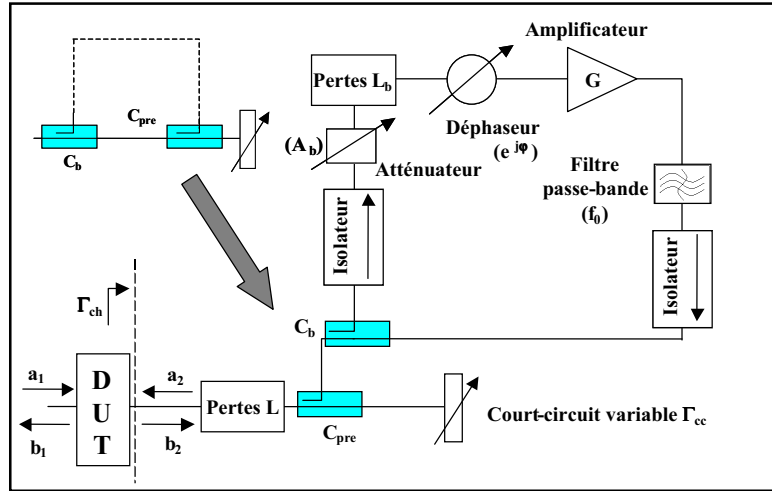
Amplificateur

Pertes $L_b$

G

$C_{pre}$

$C_b$

$(A_b)$

Atténuateur

Déphaseur

$(e^{j\varphi})$

Filtre

passe-bande

$(f_0)$

Isolateur

Isolateur

$\Gamma_{ch}$

$C_b$

$a_1$

D

U

T

$b_1$

$a_2$

$b_2$

Pertes L

$C_{pre}$

Court-circuit variable $\Gamma_{cc}$